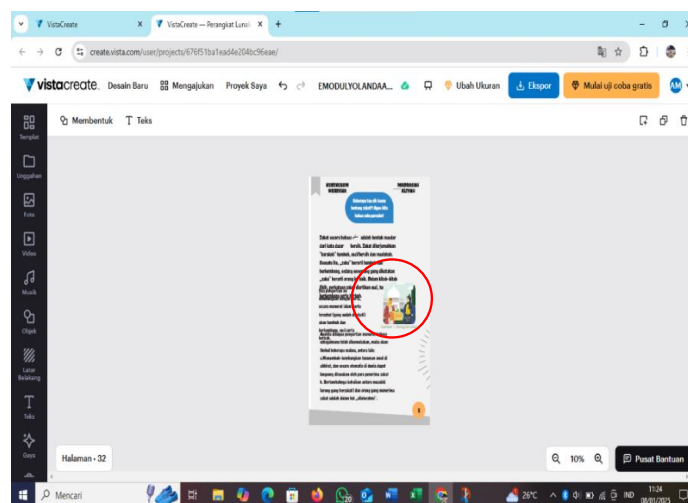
VistaCreate
VistaCreate — Perangkat Lunak
create.vista.com/user/projects/676f51ba1ead4e204bc96eae/
vistacreate. Desain Baru Mengajukan Proyek Saya EMODULYOLANDAA... Ubah Ukuran Ekspor Mulai uji coba gratis AM
Membentuk Teks
Templat
Unggahan
Foto
Video
Musik
Objek
Latar Belakang
Teks
Gaya
KURIKULUM MERDEKA
MADRASAH ALIYAH
Halaman • 32
10%
Pusat Bantuan
Mencari
26°C
IND
11:24
08/01/2025